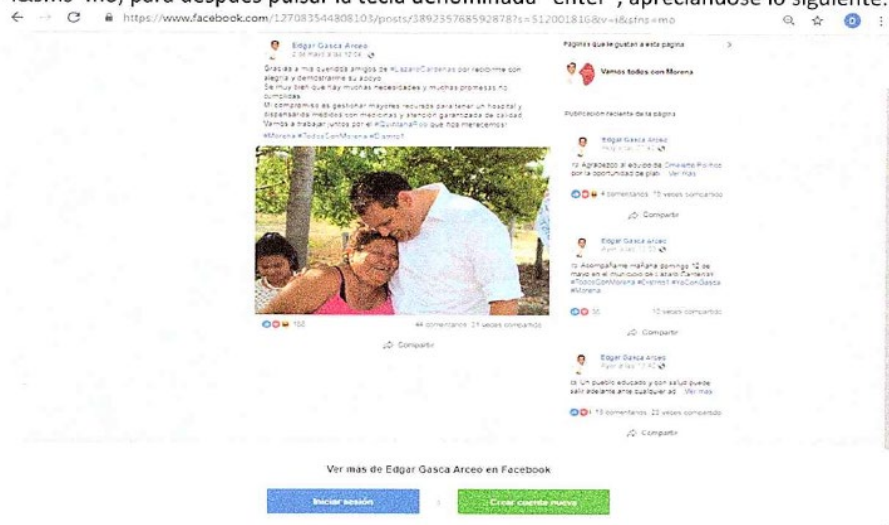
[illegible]mo=mo, para después pulsar la tecla denominada "enter", apreciándose lo siguiente:

https://www.facebook.com/127083544808103/posts/389235768592878?s=512001816&v=i&sfns=mo

Edgar Gasca Arceo

Gracias a mis queridos amigos de #LazaroCardenas por recibirme con alegría y demostrarme su apoyo
Se muy bien que hay muchas necesidades y muchas promesas no cumplidas.
Mi compromiso es gestionar mayores recursos para tener un hospital y dispensarios médicos con medicinas y atención garantizada de calidad.
Vamos a trabajar juntos por el #QuintanaRoo que nos merecemos!
#Morena #TodosConMorena #Cambio

158

44 comentarios 21 veces compartido

Compartir

Páginas que le gustan a esta página

Vamos todos con Morena

Publicaciones recientes de la página

Edgar Gasca Arceo

Agradezco al equipo de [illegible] por la oportunidad de platicar... Ver más

4 comentarios 15 veces compartido

Compartir

Edgar Gasca Arceo

Acompáñame mañana domingo 12 de mayo en el municipio de Lázaro Cárdenas #TodosConMorena #Distrito1 #YoConGasca #Morena

35

10 veces compartido

Compartir

Edgar Gasca Arceo

Un pueblo educado y con salud puede salir adelante ante cualquier ad... Ver más

13 comentarios 22 veces compartido

Compartir

Ver más de Edgar Gasca Arceo en Facebook

Iniciar sesión

o

Crear cuenta nueva